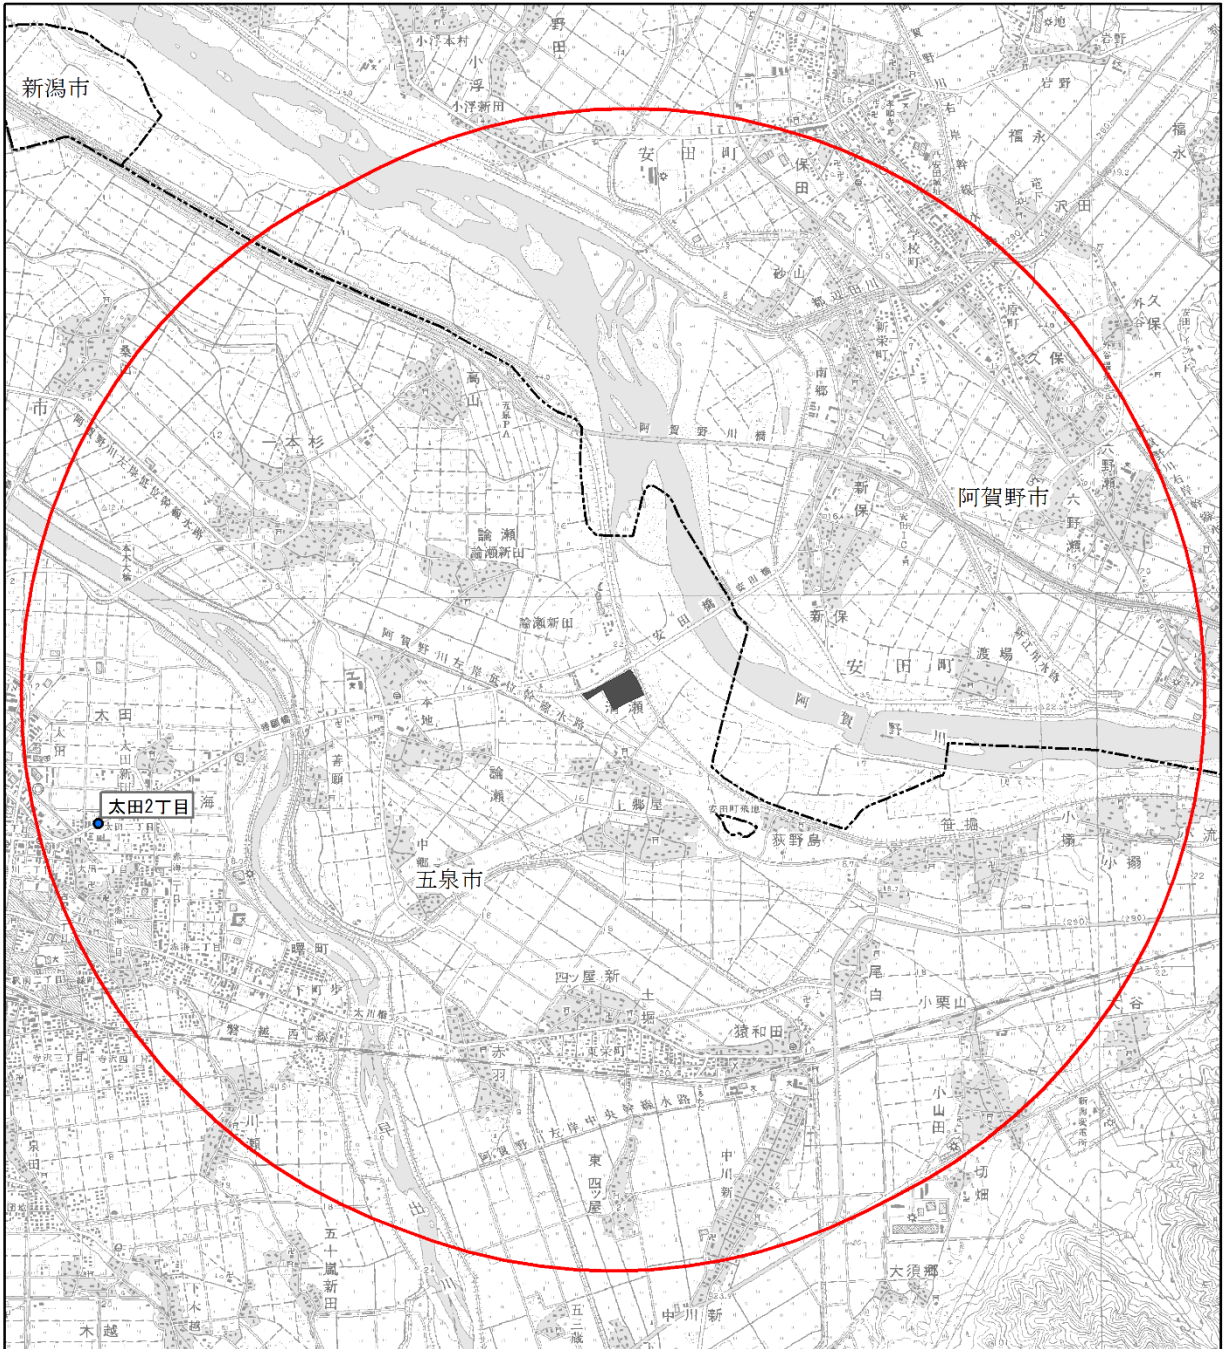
新潟市

阿賀野市

五泉市

太田2丁目

小浮本村
野田
小浮
小浮新田
安田町
保田
岩野
福永
沢田
砂山
新栄町
南郷
久保
外久保
高山
一本杉
阿賀野川橋
六野瀬
新保
論瀬
論瀬新山
論瀬新田
安田橋
新保
安田町
渡場
阿賀野川左岸五位野用水路
阿賀野川
本地
太田
菅願
論瀬
上郷屋
荻野島
笹堀
小境
小搦
中郷
暁町
下町
四ツ屋
新
土堀
尾白
小栗山
大谷
猿和田
赤羽
阿賀野川左岸中央幹線水路
東四ツ屋
中川新
小山田
切畑
大須郷
五十嵐新田
中川新
木越
泉
川瀬
早出川